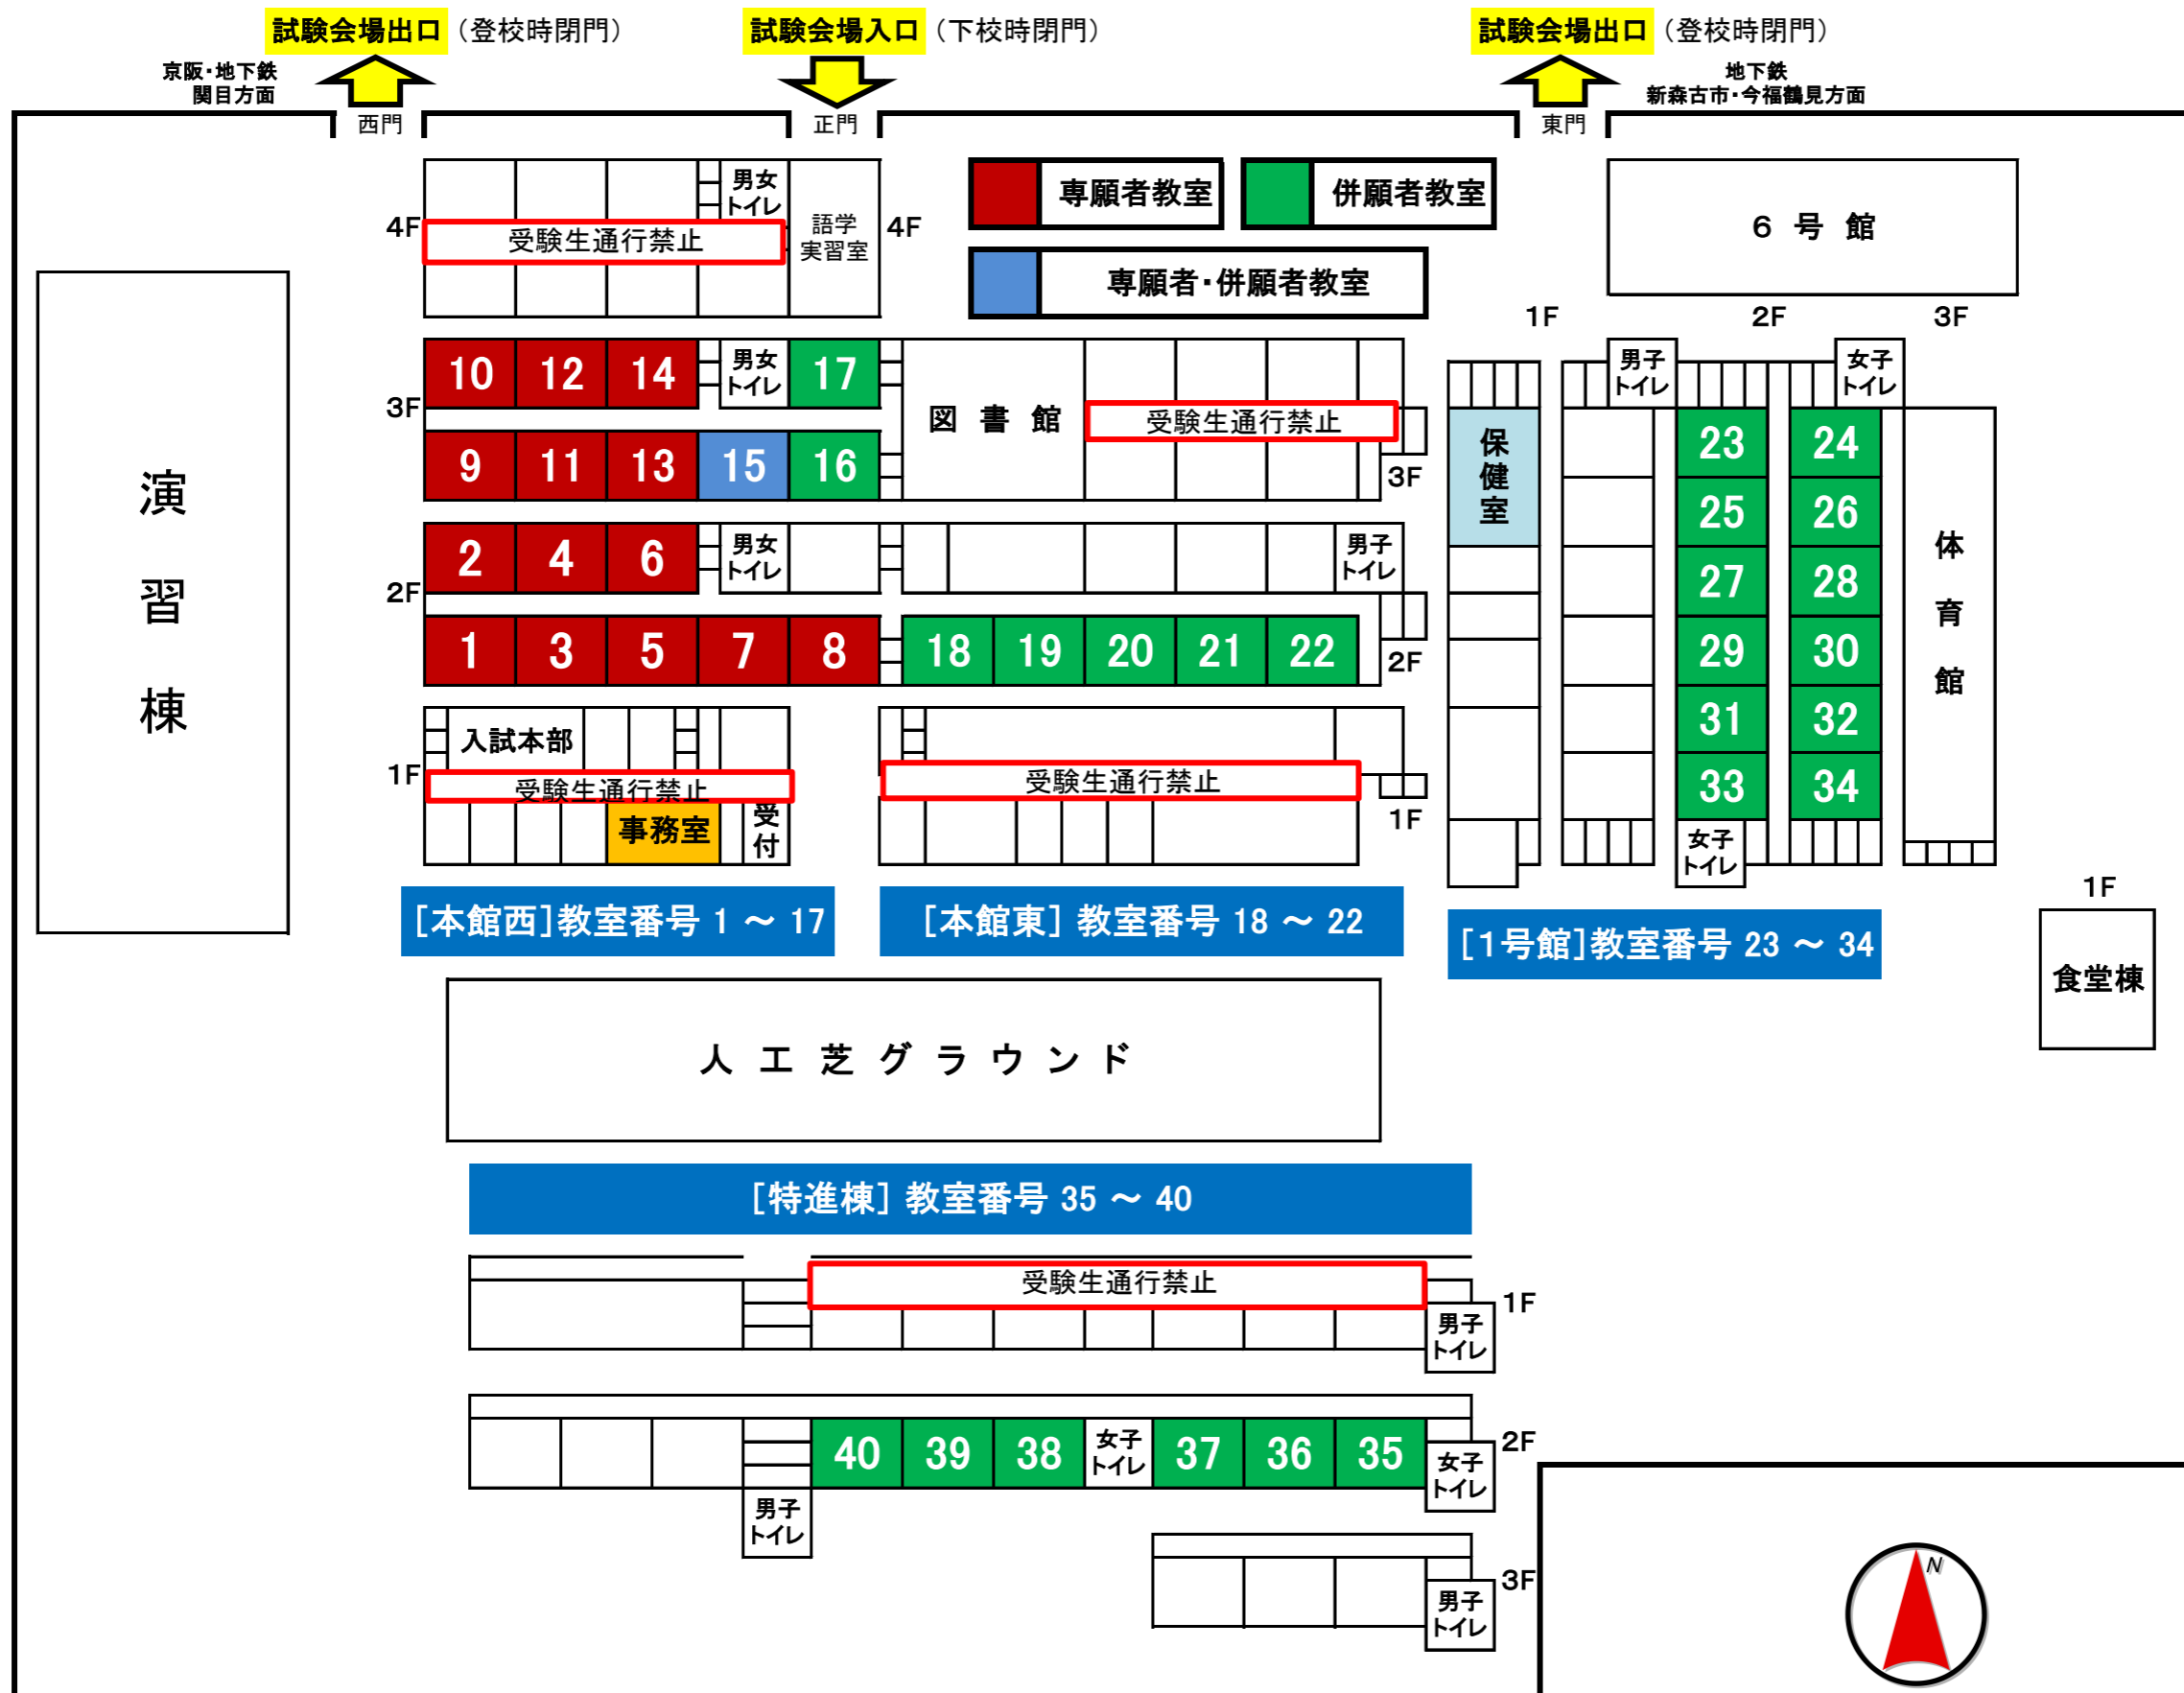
試験会場出口（登校時閉門）　試験会場入口（下校時閉門）　試験会場出口（登校時閉門）

京阪・地下鉄 関目方面　西門　正門　東門　地下鉄 新森古市・今福鶴見方面

専願者教室　併願者教室　専願者・併願者教室

6 号 館

4F　男女トイレ　語学実習室　4F
受験生通行禁止

3F
10 12 14 男女トイレ 17
9 11 13 15 16
図 書 館
受験生通行禁止
3F

2F
2 4 6 男女トイレ　男子トイレ
1 3 5 7 8 18 19 20 21 22
2F

1F
入試本部
受験生通行禁止
事務室　受付
受験生通行禁止
1F

演習棟

1F　2F　3F
男子トイレ　女子トイレ
保健室
23 24
25 26
27 28
29 30
31 32
33 34
女子トイレ
体育館

［本館西］教室番号 1 ～ 17
［本館東］教室番号 18 ～ 22
［1号館］教室番号 23 ～ 34

1F
食堂棟

人 工 芝 グ ラ ウ ン ド

［特進棟］教室番号 35 ～ 40

受験生通行禁止
1F
男子トイレ

40 39 38 女子トイレ 37 36 35
2F
女子トイレ
男子トイレ

3F
男子トイレ

N